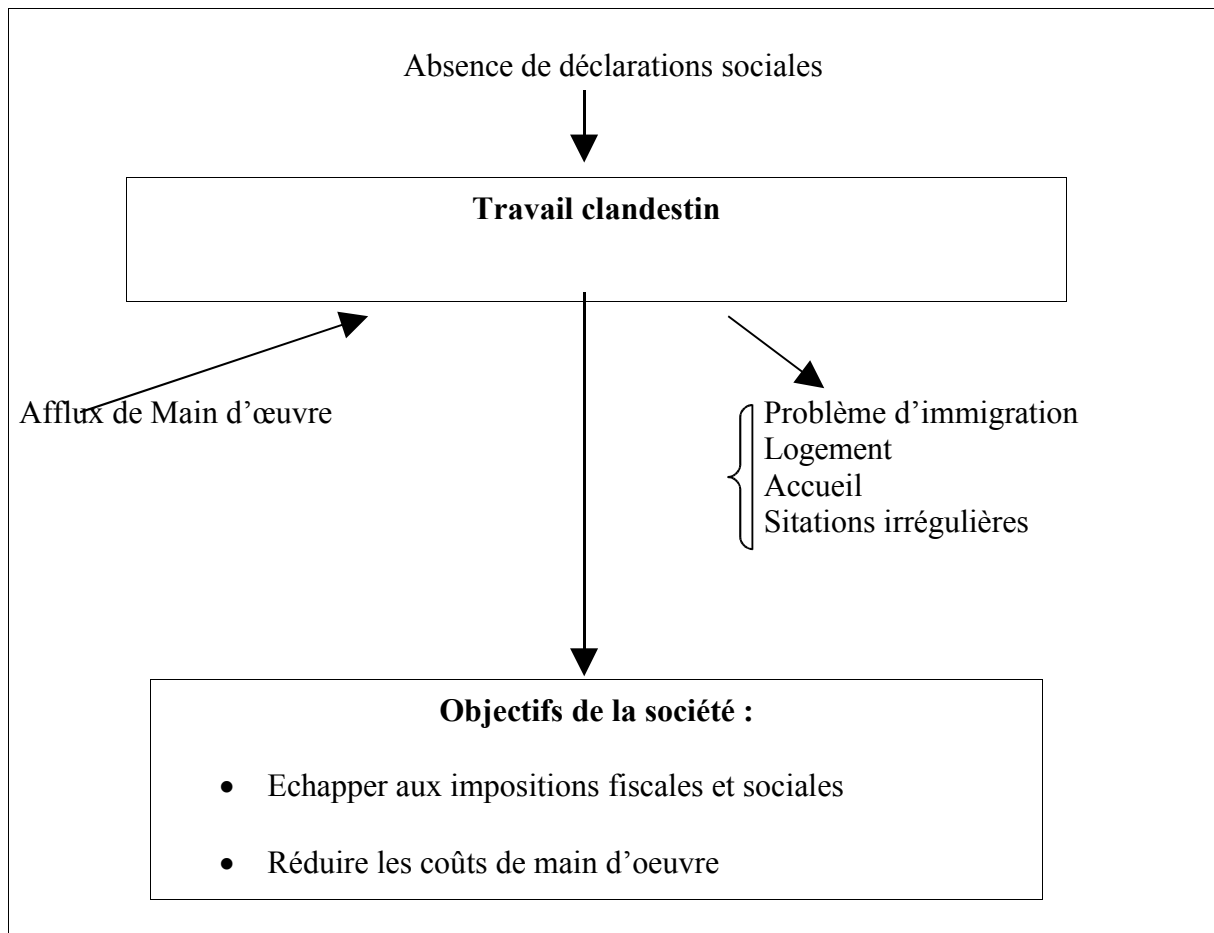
Absence de déclarations sociales

**Travail clandestin**

Afflux de Main d'œuvre

Problème d'immigration
Logement
Accueil
Sitations irrégulières

**Objectifs de la société :**

- Echapper aux impositions fiscales et sociales
- Réduire les coûts de main d'oeuvre